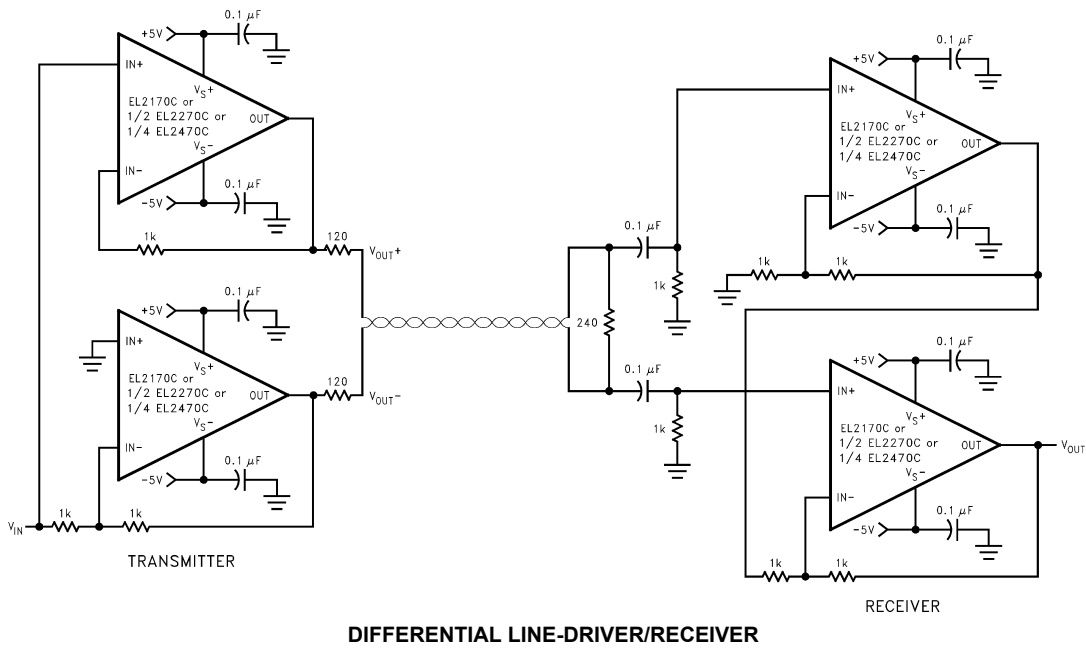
+5V
0.1 μF
IN+
$V_S+$
EL2170C or
1/2 EL2270C or
1/4 EL2470C
OUT
$V_S-$
IN-
0.1 μF
-5V
1k
120
$V_{OUT}+$

+5V
0.1 μF
IN+
$V_S+$
EL2170C or
1/2 EL2270C or
1/4 EL2470C
OUT
$V_S-$
IN-
0.1 μF
-5V
120
$V_{OUT}-$
$V_{IN}$
1k
1k

TRANSMITTER

0.1 μF
1k
240
0.1 μF
1k

+5V
0.1 μF
IN+
$V_S+$
EL2170C or
1/2 EL2270C or
1/4 EL2470C
OUT
$V_S-$
IN-
0.1 μF
-5V
1k
1k

+5V
0.1 μF
IN+
$V_S+$
EL2170C or
1/2 EL2270C or
1/4 EL2470C
OUT
$V_{OUT}$
$V_S-$
IN-
0.1 μF
-5V
1k
1k

RECEIVER

DIFFERENTIAL LINE-DRIVER/RECEIVER